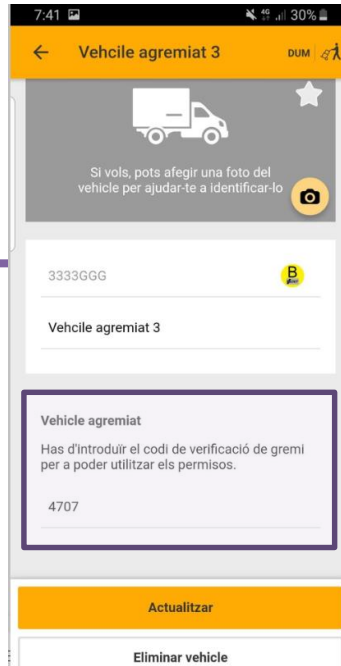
7:41 30%

Vehcile agremiat 3

DUM

Si vols, pots afegir una foto del vehicle per ajudar-te a identificar-lo

3333GGG

B

Vehcile agremiat 3

Vehicle agremiat

Has d'introduïr el codi de verificació de gremi per a poder utilitzar els permisos.

4707

Actualitzar

Eliminar vehicle